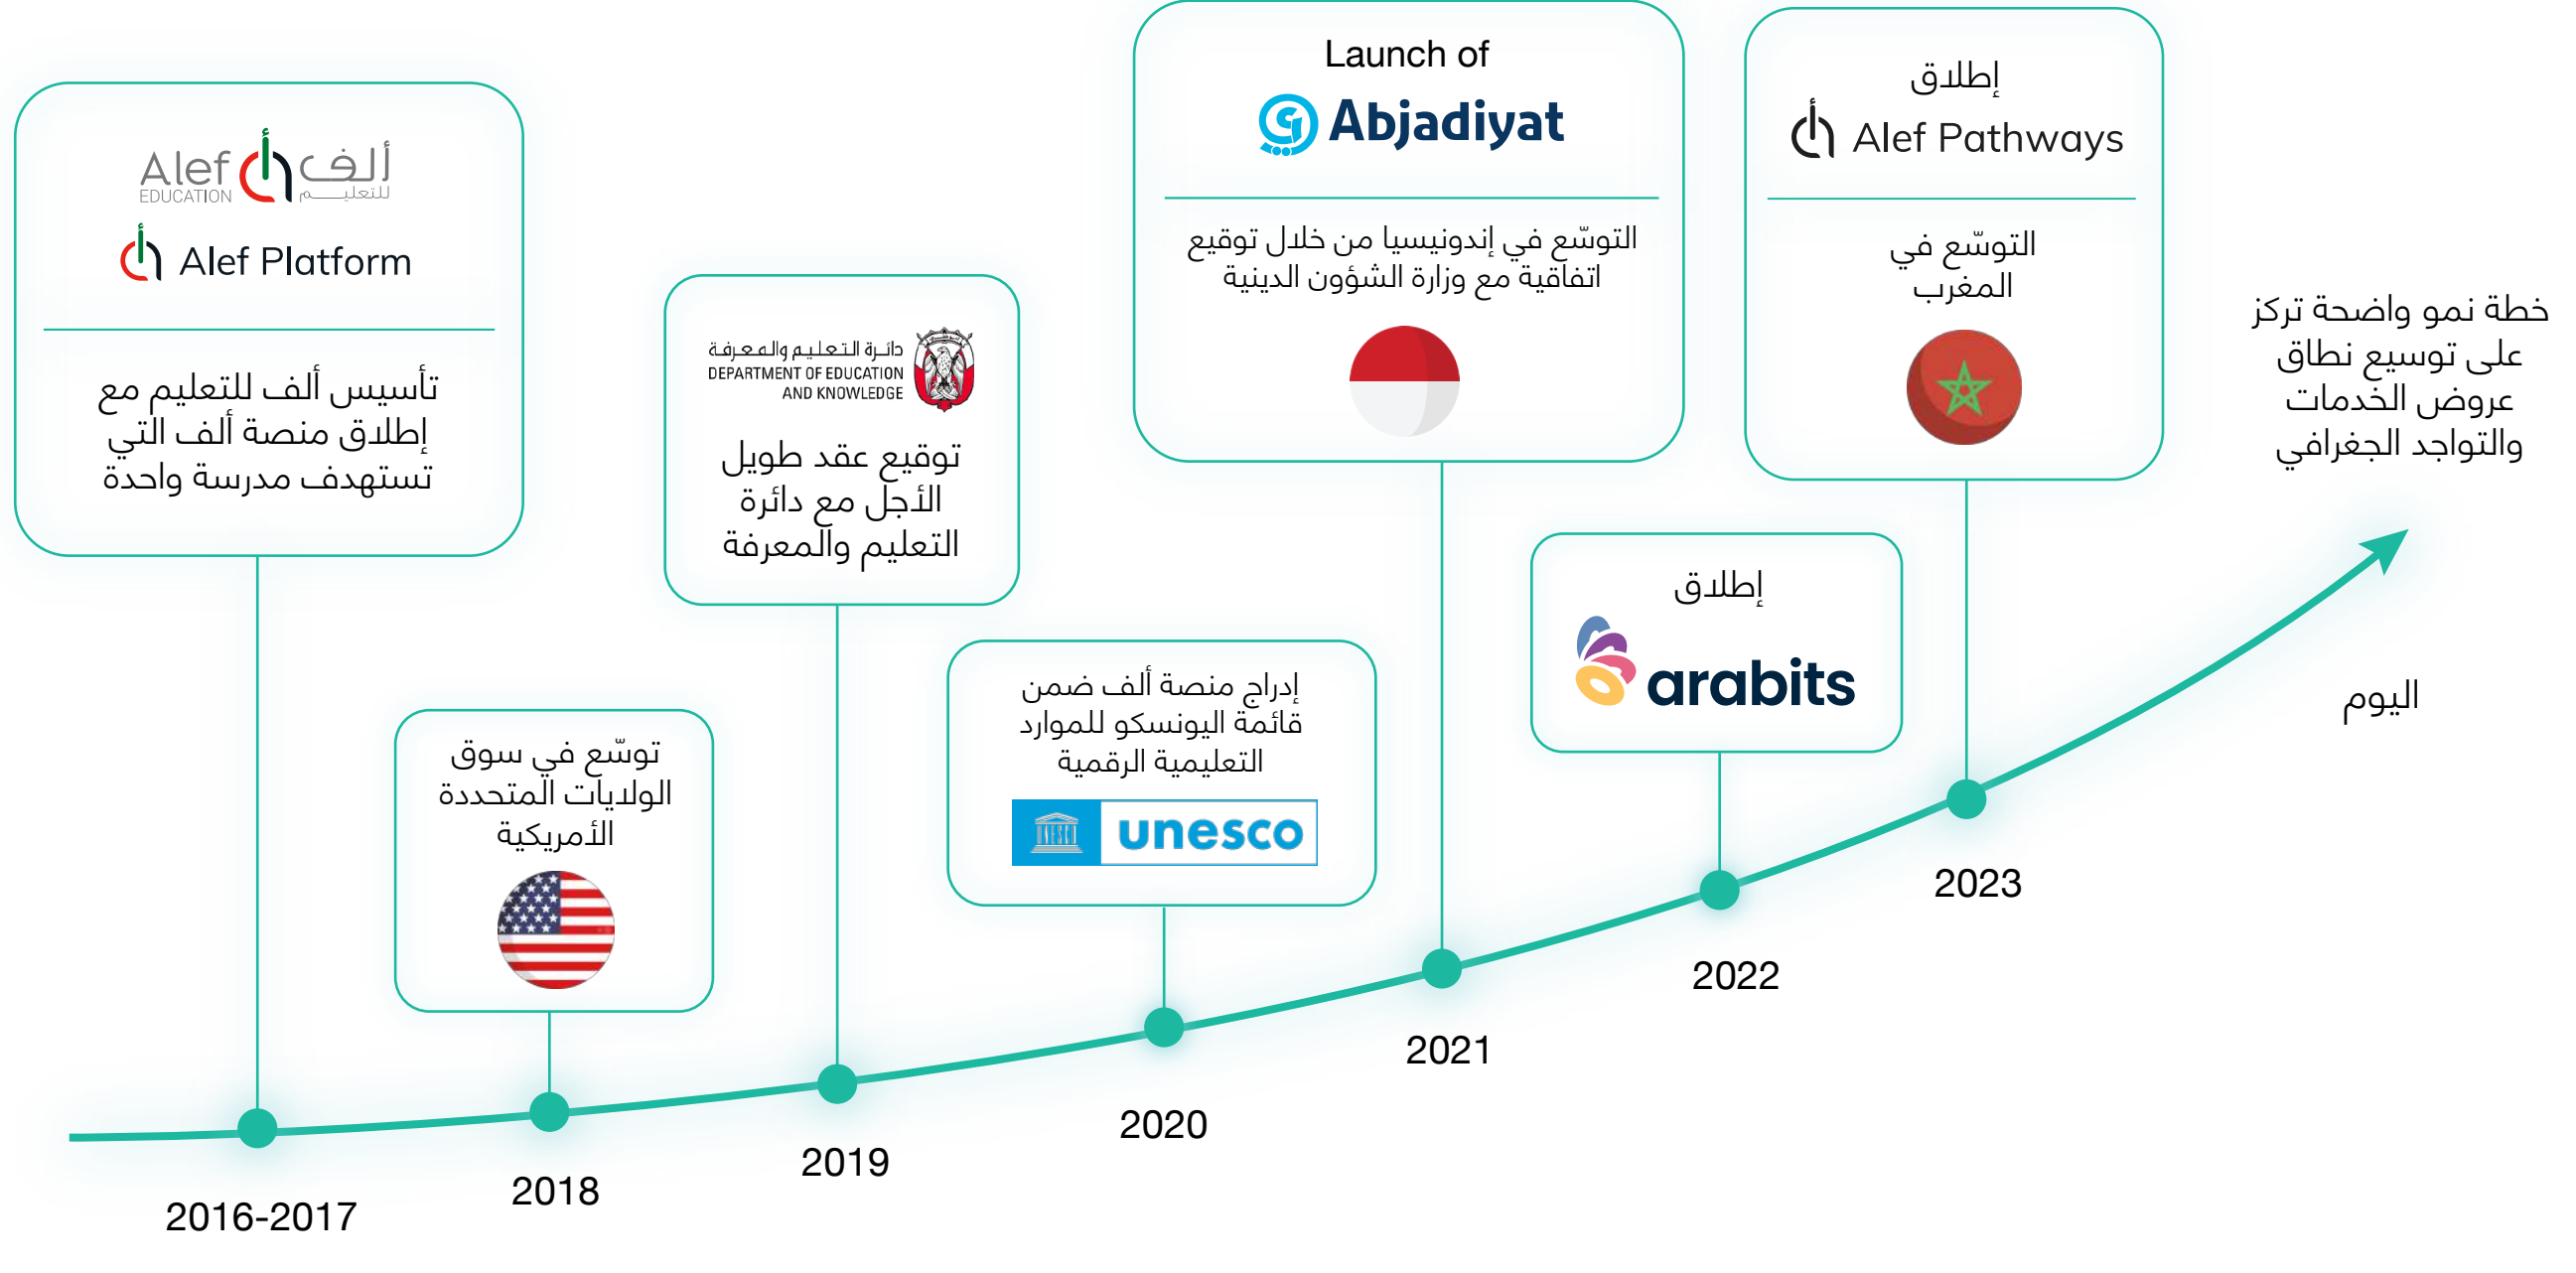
Alef EDUCATION ألف للتعليم

Alef Platform

تأسيس ألف للتعليم مع إطلاق منصة ألف التي تستهدف مدرسة واحدة

2016-2017

توسّع في سوق الولايات المتحدة الأمريكية

2018

دائرة التعليم والمعرفة DEPARTMENT OF EDUCATION AND KNOWLEDGE

توقيع عقد طويل الأجل مع دائرة التعليم والمعرفة

2019

إدراج منصة ألف ضمن قائمة اليونسكو للموارد التعليمية الرقمية

unesco

2020

Launch of Abjadiyat

التوسّع في إندونيسيا من خلال توقيع اتفاقية مع وزارة الشؤون الدينية

2021

إطلاق arabits

2022

إطلاق Alef Pathways

التوسّع في المغرب

2023

خطة نمو واضحة تركز على توسيع نطاق عروض الخدمات والتواجد الجغرافي

اليوم